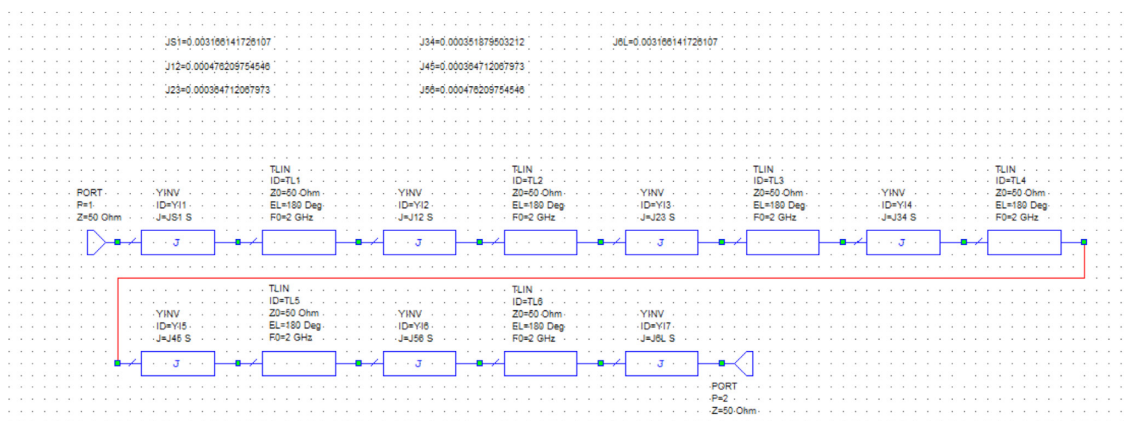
JS1=0.003166141726107
J12=0.000476209754546
J23=0.000364712067973

J34=0.000351879503212
J45=0.000364712067973
J56=0.000476209754546

J6L=0.003166141726107

PORT
P=1
Z=50 Ohm

YINV
ID=YI1
J=JS1 S

J

TLIN
ID=TL1
Z0=50 Ohm
EL=180 Deg
F0=2 GHz

YINV
ID=YI2
J=J12 S

J

TLIN
ID=TL2
Z0=50 Ohm
EL=180 Deg
F0=2 GHz

YINV
ID=YI3
J=J23 S

J

TLIN
ID=TL3
Z0=50 Ohm
EL=180 Deg
F0=2 GHz

YINV
ID=YI4
J=J34 S

J

TLIN
ID=TL4
Z0=50 Ohm
EL=180 Deg
F0=2 GHz

YINV
ID=YI5
J=J45 S

J

TLIN
ID=TL5
Z0=50 Ohm
EL=180 Deg
F0=2 GHz

YINV
ID=YI6
J=J56 S

J

TLIN
ID=TL6
Z0=50 Ohm
EL=180 Deg
F0=2 GHz

YINV
ID=YI7
J=J6L S

J

PORT
P=2
Z=50 Ohm